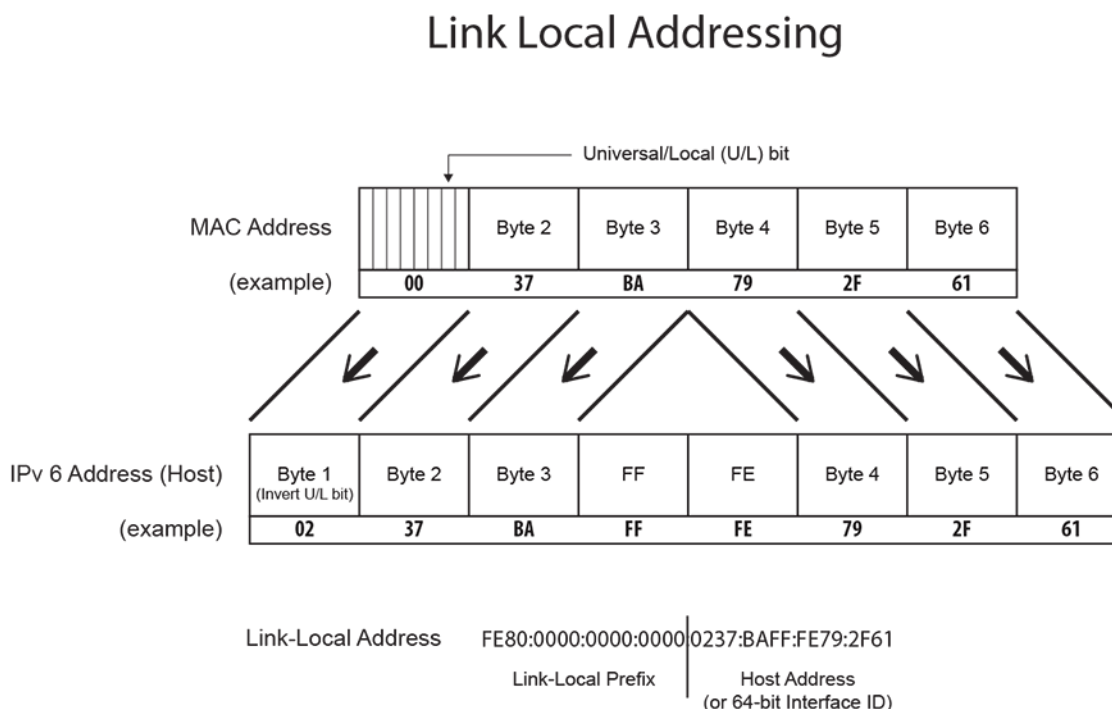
Link Local Addressing

Universal/Local (U/L) bit

MAC Address

| | Byte 2 | Byte 3 | Byte 4 | Byte 5 | Byte 6 |
|---|---|---|---|---|---|
| 00 | 37 | BA | 79 | 2F | 61 |

(example)

IPv 6 Address (Host)

| Byte 1 (Invert U/L bit) | Byte 2 | Byte 3 | FF | FE | Byte 4 | Byte 5 | Byte 6 |
|---|---|---|---|---|---|---|---|
| 02 | 37 | BA | FF | FE | 79 | 2F | 61 |

(example)

Link-Local Address FE80:0000:0000:0000 0237:BAFF:FE79:2F61

Link-Local Prefix

Host Address (or 64-bit Interface ID)